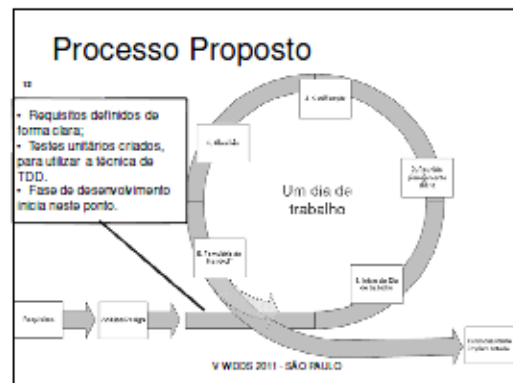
Processo Proposto

- Requisitos definidos de forma clara;
- Testes unitários criados, para utilizar a técnica de TDD.
- Fase de desenvolvimento inicia neste ponto.

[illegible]

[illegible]

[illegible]

Um dia de trabalho

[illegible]

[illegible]

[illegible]

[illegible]

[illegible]

V WDCS 2011 - SÃO PAULO